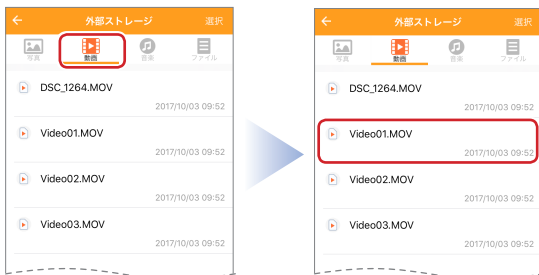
←
外部ストレージ
選択
写真
動画
音楽
ファイル
DSC_1264.MOV
2017/10/03 09:52
Video01.MOV
2017/10/03 09:52
Video02.MOV
2017/10/03 09:52
Video03.MOV
2017/10/03 09:52

←
外部ストレージ
選択
写真
動画
音楽
ファイル
DSC_1264.MOV
2017/10/03 09:52
Video01.MOV
2017/10/03 09:52
Video02.MOV
2017/10/03 09:52
Video03.MOV
2017/10/03 09:52